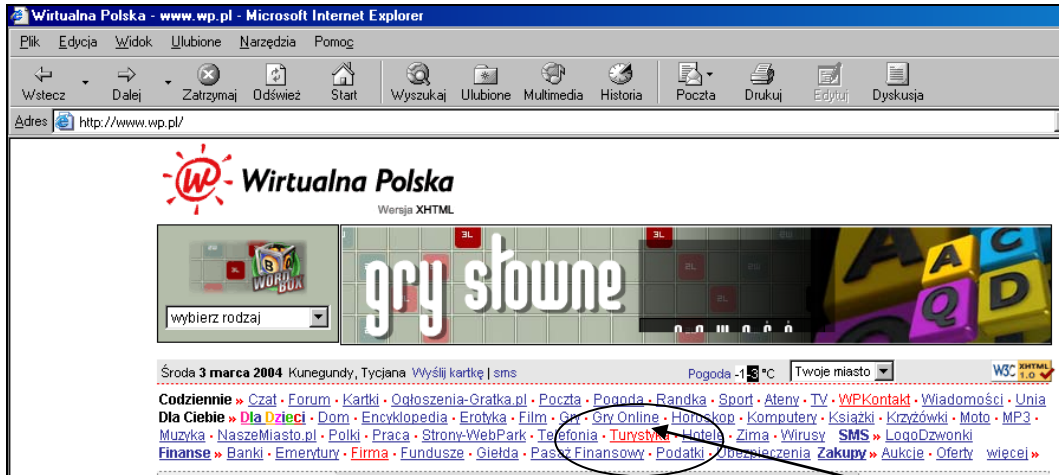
Wirtualna Polska - www.wp.pl - Microsoft Internet Explorer

Plik Edycja Widok Ulubione Narzędzia Pomoc

Wstecz Dalej Zatrzymaj Odśwież Start Wyszukaj Ulubione Multimedia Historia Poczta Drukuj Edytuj Dyskusja

Adres http://www.wp.pl/

Wirtualna Polska

Wersja XHTML

WORD BOX

wybierz rodzaj

3L 3L

gry słowne

Środa 3 marca 2004 Kunegundy, Tycjana Wyślij kartkę | sms Pogoda -1 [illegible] °C Twoje miasto W3C XHTML 1.0

Codziennie » Czat · Forum · Kartki · Ogłoszenia-Gratka.pl · Poczta · Pogoda · Randka · Sport · Ateny · TV · WPKontakt · Wiadomości · Unia
Dla Ciebie » Dla Dzieci · Dom · Encyklopedia · Erotyka · Film · Gry · Gry Online · Horoskop · Komputery · Książki · Krzyżówki · Moto · MP3 · Muzyka · NaszeMiasto.pl · Polki · Praca · Strony-WebPark · Telefonia · Turystyka · Hotele · Zima · Wirusy SMS » LogoDzwonki
Finanse » Banki · Emerytury · Firma · Fundusze · Giełda · Pasaż Finansowy · Podatki · Ubezpieczenia Zakupy » Aukcje · Oferty więcej »